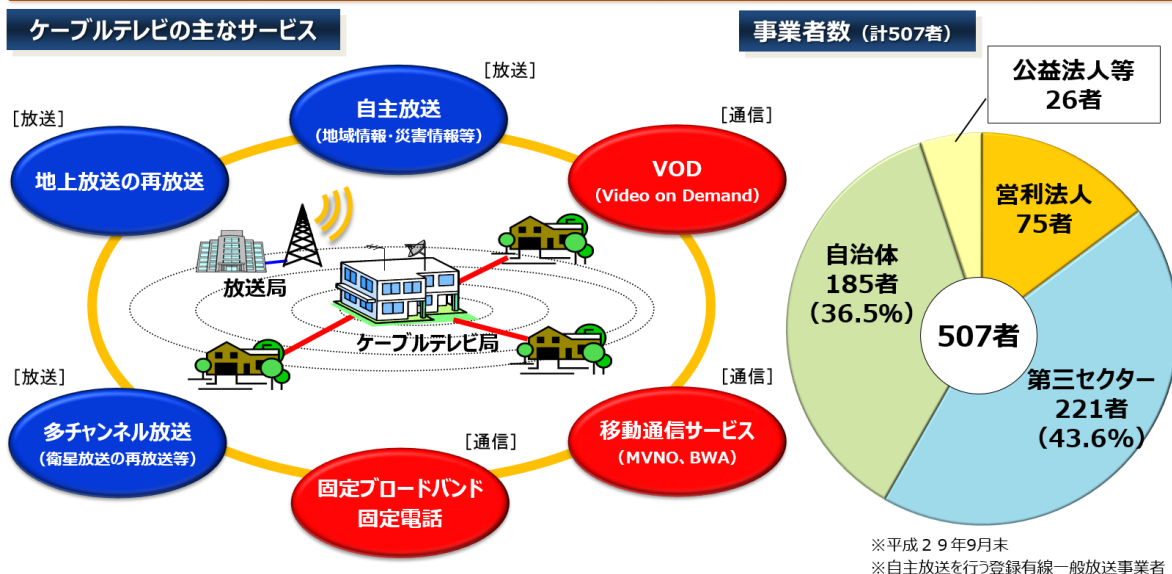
ケーブルテレビの主なサービス

[放送]
自主放送
(地域情報・災害情報等)

[放送]
地上放送の再放送

[通信]
VOD
(Video on Demand)

放送局

ケーブルテレビ局

[放送]
多チャンネル放送
(衛星放送の再放送等)

[通信]
移動通信サービス
(MVNO、BWA)

[通信]
固定ブロードバンド
固定電話

事業者数(計507者)

公益法人等
26者

営利法人
75者

自治体
185者
(36.5%)

507者

第三セクター
221者
(43.6%)

※平成29年9月末
※自主放送を行う登録有線一般放送事業者